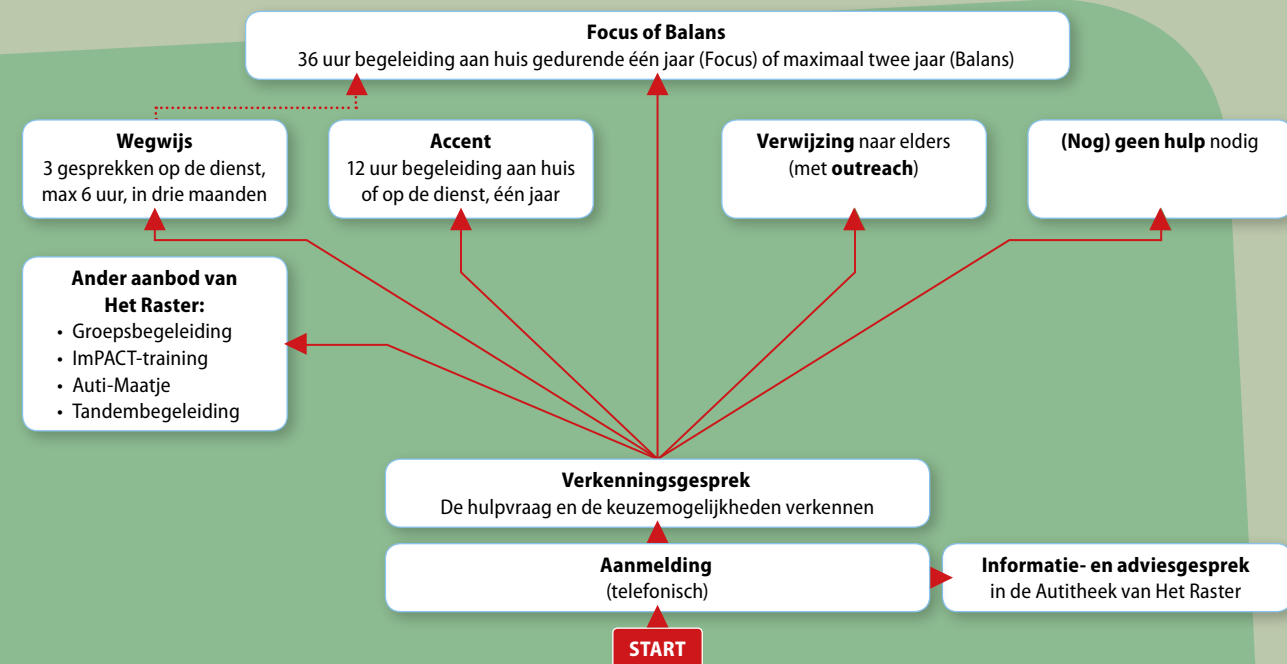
**Focus of Balans**
36 uur begeleiding aan huis gedurende één jaar (Focus) of maximaal twee jaar (Balans)

**Wegwijs**
3 gesprekken op de dienst, max 6 uur, in drie maanden

**Accent**
12 uur begeleiding aan huis of op de dienst, één jaar

**Verwijzing** naar elders (met **outreach**)

**(Nog) geen hulp** nodig

**Ander aanbod van Het Raster:**
• Groepsbegeleiding
• ImPACT-training
• Auti-Maatje
• Tandembegeleiding

**Verkenningsgesprek**
De hulpvraag en de keuzemogelijkheden verkennen

**Aanmelding**
(telefonisch)

**Informatie- en adviesgesprek**
in de Autitheek van Het Raster

START